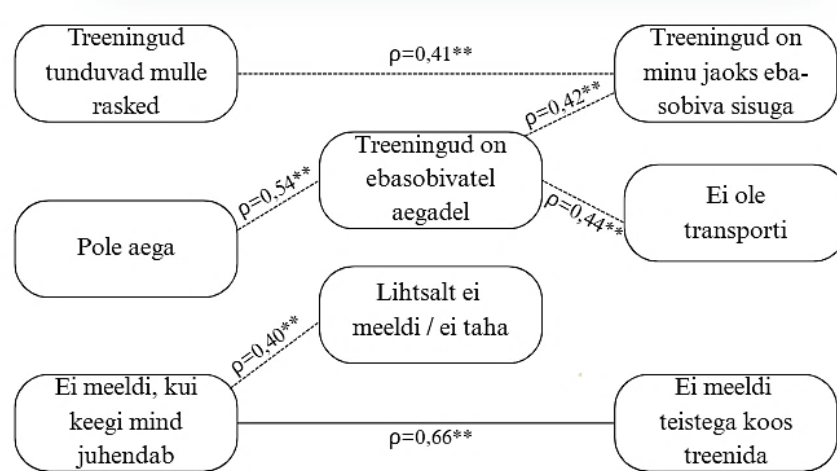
Treeningud tunduvad mulle rasked

ρ=0,41**

Treeningud on minu jaoks ebasobiva sisuga

ρ=0,42**

Treeningud on ebasobivatel aegadel

ρ=0,54**

Pole aega

ρ=0,44**

Ei ole transporti

Lihtsalt ei meeldi / ei taha

ρ=0,40**

Ei meeldi, kui keegi mind juhendab

ρ=0,66**

Ei meeldi teistega koos treenida